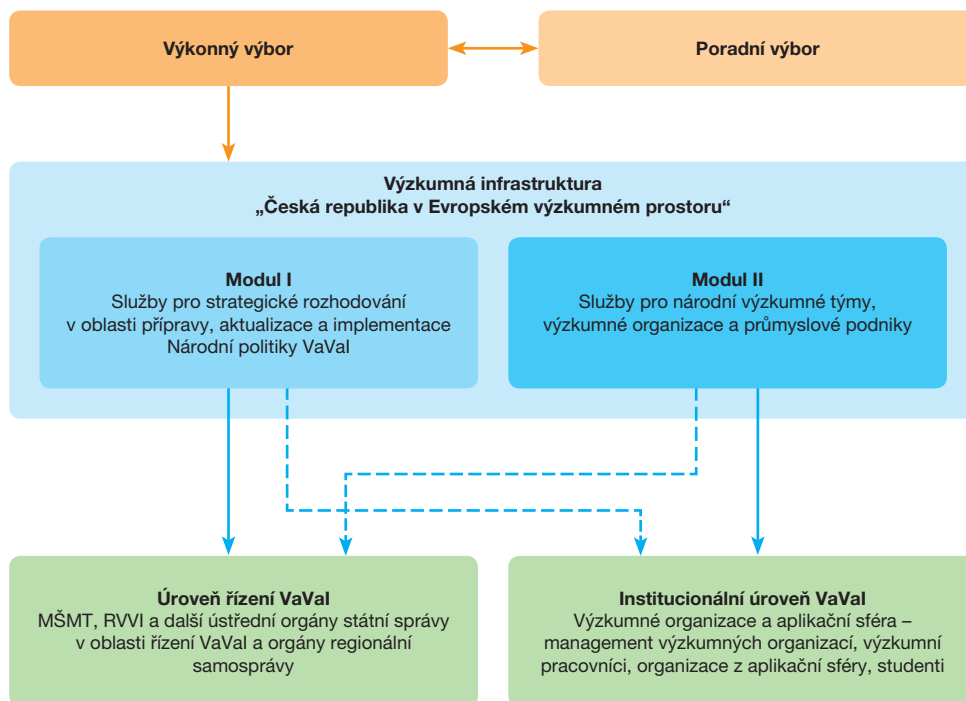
Výkonný výbor

Poradní výbor

Výzkumná infrastruktura
„Česká republika v Evropském výzkumném prostoru"

Modul I
Služby pro strategické rozhodování v oblasti přípravy, aktualizace a implementace Národní politiky VaVaI

Modul II
Služby pro národní výzkumné týmy, výzkumné organizace a průmyslové podniky

Úroveň řízení VaVaI
MŠMT, RVVI a další ústřední orgány státní správy v oblasti řízení VaVaI a orgány regionální samosprávy

Institucionální úroveň VaVaI
Výzkumné organizace a aplikační sféra – management výzkumných organizací, výzkumní pracovníci, organizace z aplikační sféry, studenti